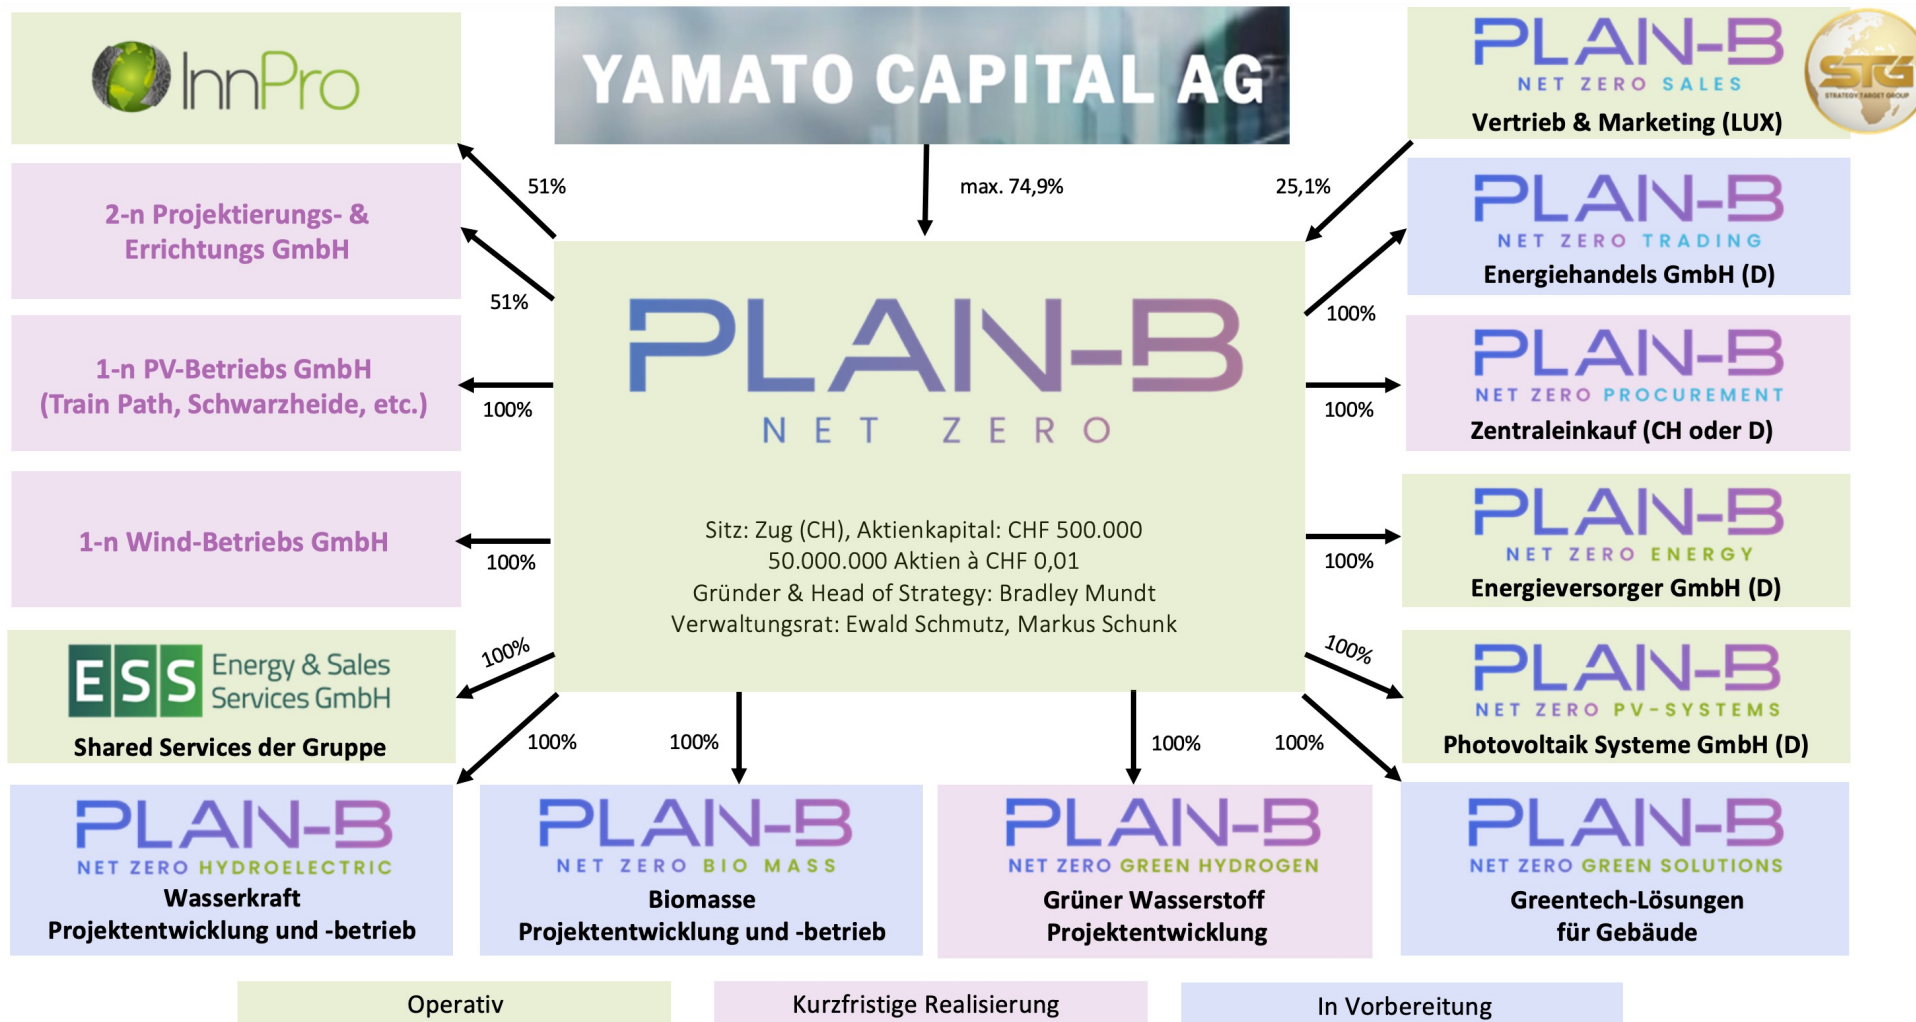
InnPro

YAMATO CAPITAL AG

PLAN-B
NET ZERO SALES
Vertrieb & Marketing (LUX)

STG
STRATEGY TARGET GROUP

51%

max. 74,9%

25,1%

2-n Projektierungs- & Errichtungs GmbH

51%

PLAN-B
NET ZERO TRADING
Energiehandels GmbH (D)

100%

PLAN-B
NET ZERO

1-n PV-Betriebs GmbH (Train Path, Schwarzheide, etc.)

100%

100%

PLAN-B
NET ZERO PROCUREMENT
Zentraleinkauf (CH oder D)

Sitz: Zug (CH), Aktienkapital: CHF 500.000
50.000.000 Aktien à CHF 0,01
Gründer & Head of Strategy: Bradley Mundt
Verwaltungsrat: Ewald Schmutz, Markus Schunk

1-n Wind-Betriebs GmbH

100%

100%

PLAN-B
NET ZERO ENERGY
Energieversorger GmbH (D)

100%

100%

ESS Energy & Sales Services GmbH
Shared Services der Gruppe

PLAN-B
NET ZERO PV-SYSTEMS
Photovoltaik Systeme GmbH (D)

100%

100%

100%

100%

PLAN-B
NET ZERO HYDROELECTRIC
Wasserkraft
Projektentwicklung und -betrieb

PLAN-B
NET ZERO BIO MASS
Biomasse
Projektentwicklung und -betrieb

PLAN-B
NET ZERO GREEN HYDROGEN
Grüner Wasserstoff
Projektentwicklung

PLAN-B
NET ZERO GREEN SOLUTIONS
Greentech-Lösungen für Gebäude

Operativ

Kurzfristige Realisierung

In Vorbereitung